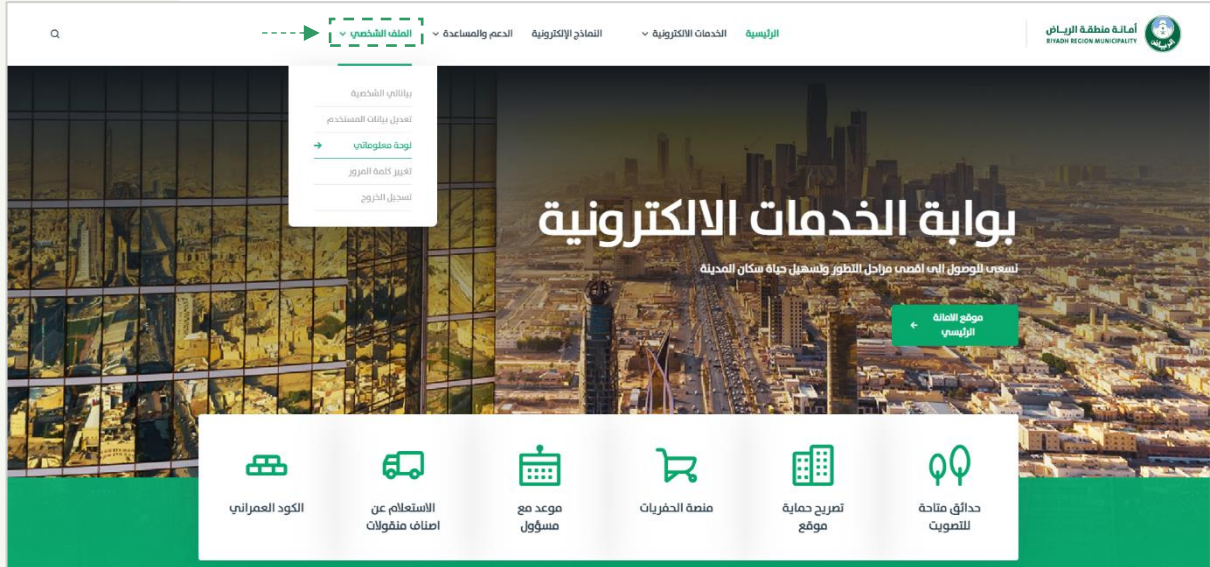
أمانة منطقة الرياض
RIYADH REGION MUNICIPALITY

الرئيسية
الخدمات الالكترونية
النماذج الإلكترونية
الدعم والمساعدة
الملف الشخصي

بياناتي الشخصية
تعديل بيانات المستخدم
لوحة معلوماتي
تغيير كلمة المرور
تسجيل الخروج

بوابة الخدمات الالكترونية
نسعى للوصول إلى اقصى مراحل التطور وتسهيل حياة سكان المدينة

موقع الامانة الرئيسي

حدائق متاحة للتصويت
تصريح حماية موقع
منصة الحفريات
موعد مع مسؤول
الاستعلام عن اصناف منقولات
الكود العمراني